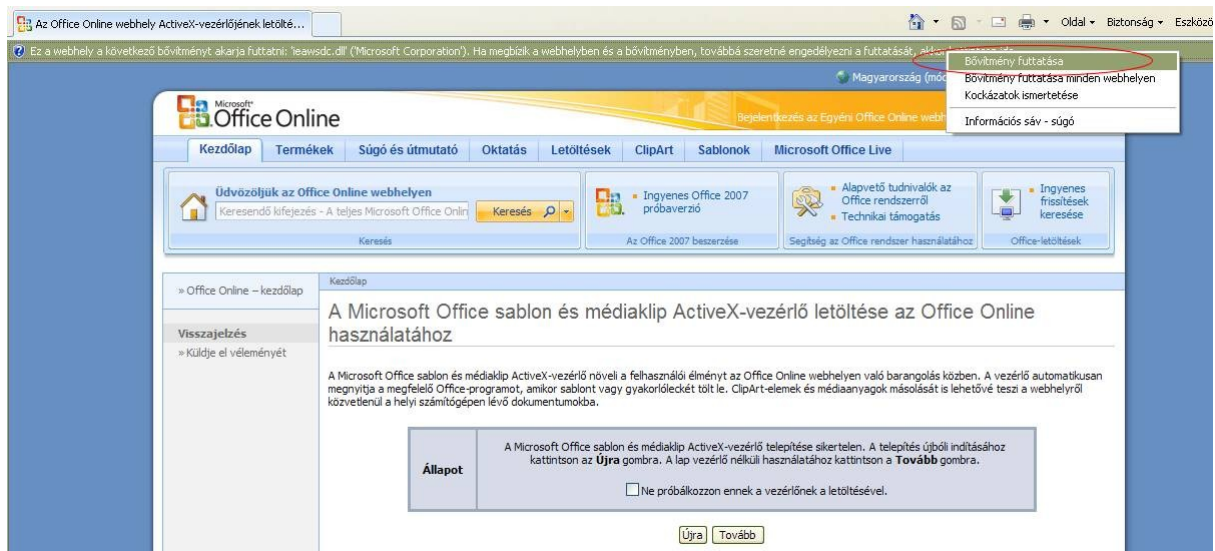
Az Office Online webhely ActiveX-vezérlőjének letölté...

Oldal ▾ Biztonság ▾ Eszközö

Ez a webhely a következő bővítményt akarja futtatni: 'ieawsdc.dll' ('Microsoft Corporation'). Ha megbízik a webhelyben és a bővítményben, továbbá szeretné engedélyezni a futtatását, akkor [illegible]

Bővítmény futtatása
Bővítmény futtatása minden webhelyen
Kockázatok ismertetése
Információs sáv - súgó

Magyarország (mód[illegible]

Microsoft Office Online

Bejelentkezés az Egyéni Office Online webh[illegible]

Kezdőlap | Termékek | Súgó és útmutató | Oktatás | Letöltések | ClipArt | Sablonok | Microsoft Office Live

Üdvözöljük az Office Online webhelyen
Keresendő kifejezés - A teljes Microsoft Office Onlin
Keresés
Keresés

Ingyenes Office 2007 próbaverzió
Az Office 2007 beszerzése

Alapvető tudnivalók az Office rendszerről
Technikai támogatás
Segítség az Office rendszer használatához

Ingyenes frissítések keresése
Office-letöltések

» Office Online – kezdőlap

Visszajelzés
» Küldje el véleményét

Kezdőlap

A Microsoft Office sablon és médiaklip ActiveX-vezérlő letöltése az Office Online használatához

A Microsoft Office sablon és médiaklip ActiveX-vezérlő növeli a felhasználói élményt az Office Online webhelyen való barangolás közben. A vezérlő automatikusan megnyitja a megfelelő Office-programot, amikor sablont vagy gyakorlóleckét tölt le. ClipArt-elemek és médiaanyagok másolását is lehetővé teszi a webhelyről közvetlenül a helyi számítógépen lévő dokumentumokba.

| Állapot | A Microsoft Office sablon és médiaklip ActiveX-vezérlő telepítése sikertelen. A telepítés újbóli indításához kattintson az **Újra** gombra. A lap vezérlő nélküli használatához kattintson a **Tovább** gombra. ☐ Ne próbálkozzon ennek a vezérlőnek a letöltésével. |
|---|---|

Újra | Tovább